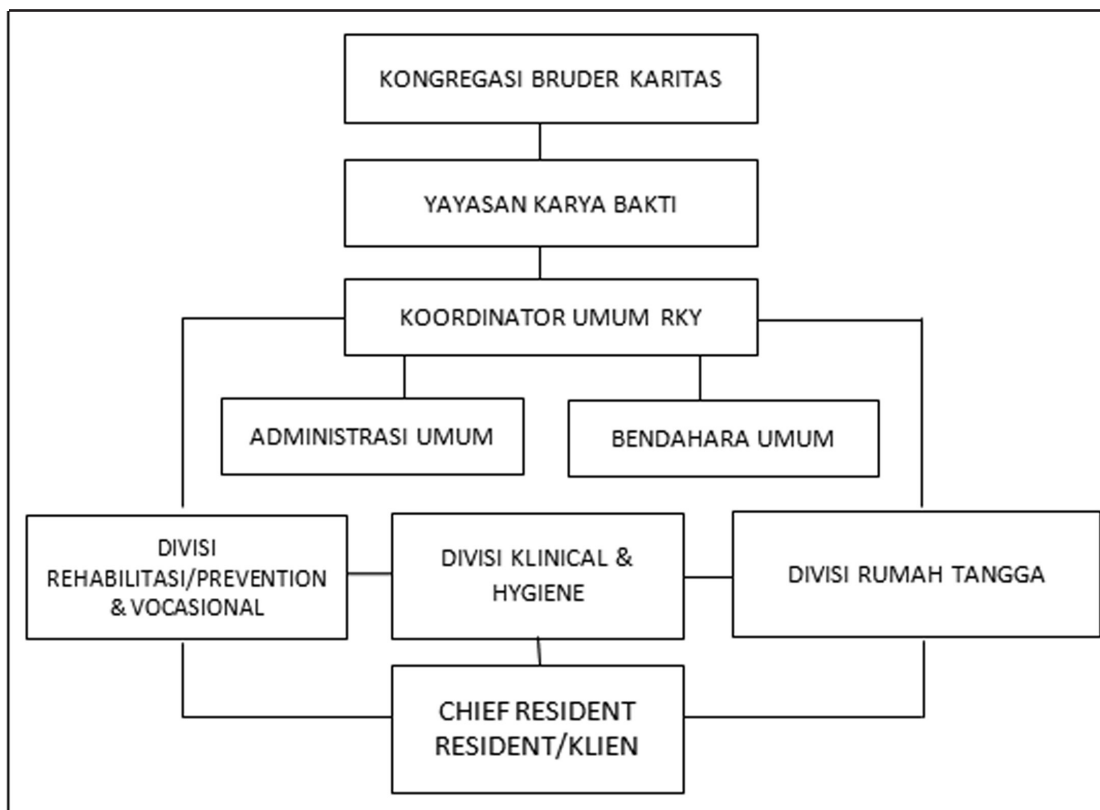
KONGREGASI BRUDER KARITAS

YAYASAN KARYA BAKTI

KOORDINATOR UMUM RKY

ADMINISTRASI UMUM

BENDAHARA UMUM

DIVISI REHABILITASI/PREVENTION & VOCASIONAL

DIVISI KLINICAL & HYGIENE

DIVISI RUMAH TANGGA

CHIEF RESIDENT RESIDENT/KLIEN